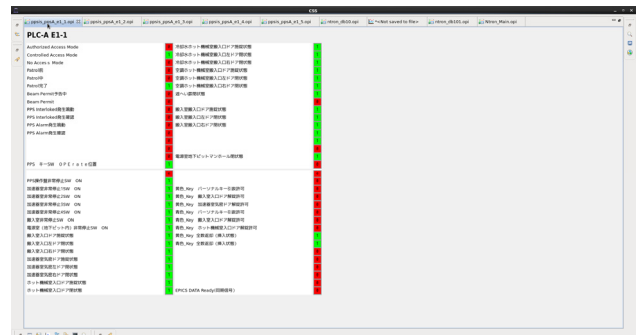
CSS

ppsrx_ppsA_e1_1.opi | ppsrx_ppsA_e1_2.opi | ppsrx_ppsA_e1_3.opi | ppsrx_ppsA_e1_4.opi | ppsrx_ppsA_e1_5.opi | ntmn_db10.opi | *<Not saved to file> | ntmn_db101.opi | Ntmn_Main.opi

PLC-A E1-1

| | | | |
|---|---|---|---|
| Authorized Access Mode | | 冷却水ホット機械室搬入口ドア開状態 | |
| Controlled Access Mode | | 冷却水ホット機械室搬入口ドア閉状態 | |
| No Access Mode | | 冷却水ホット機械室搬入口ドア閉状態 | |
| Patrol解 | | 空調ホット機械室搬入口ドア開状態 | |
| Patrol可 | | 空調ホット機械室搬入口ドア閉状態 | |
| Patrol完了 | | 空調ホット機械室搬入口ドア閉状態 | |
| Beam Permit予告中 | | 遮へい扉閉状態 | |
| Beam Permit | | | |
| PPS Interlocked発生確認 | | 搬入室搬入口ドア開状態 | |
| PPS Interlocked発生確認 | | 搬入室搬入口ドア閉状態 | |
| PPS Alarm発生確認 | | 搬入室搬入口ドア閉状態 | |
| PPS Alarm発生確認 | | | |
| | | | |
| | | 電源室地下ピットマンホール閉状態 | |
| PPS キーSW OPIstate位置 | | | |
| PPS操作盤非常停止SW ON | | | |
| 加速器室非常停止1SW ON | | 青色_Key パーソナルキー引抜許可 | |
| 加速器室非常停止2SW ON | | 青色_Key 搬入室入口ドア解錠許可 | |
| 加速器室非常停止3SW ON | | 青色_Key 加速器室気密ドア解錠許可 | |
| 加速器室非常停止4SW ON | | 青色_Key パーソナルキー引抜許可 | |
| 搬入室非常停止SW ON | | 青色_Key 搬入室入口ドア解錠許可 | |
| 電源室（地下ピット内）非常停止SW ON | | 青色_Key ホット機械室入口ドア解錠許可 | |
| 搬入室入口ドア開錠状態 | | 青色_Key 在籍表示（搬入状態） | |
| 搬入室入口ドア開状態 | | 青色_Key 在籍表示（搬入状態） | |
| 搬入室入口ドア閉状態 | | | |
| 加速器室気密ドア開錠状態 | | | |
| 加速器室気密ドア開状態 | | | |
| 加速器室気密ドア閉状態 | | | |
| ホット機械室入口ドア開錠状態 | | | |
| ホット機械室入口ドア閉状態 | | EPICS DATA Ready(回線信号) | |